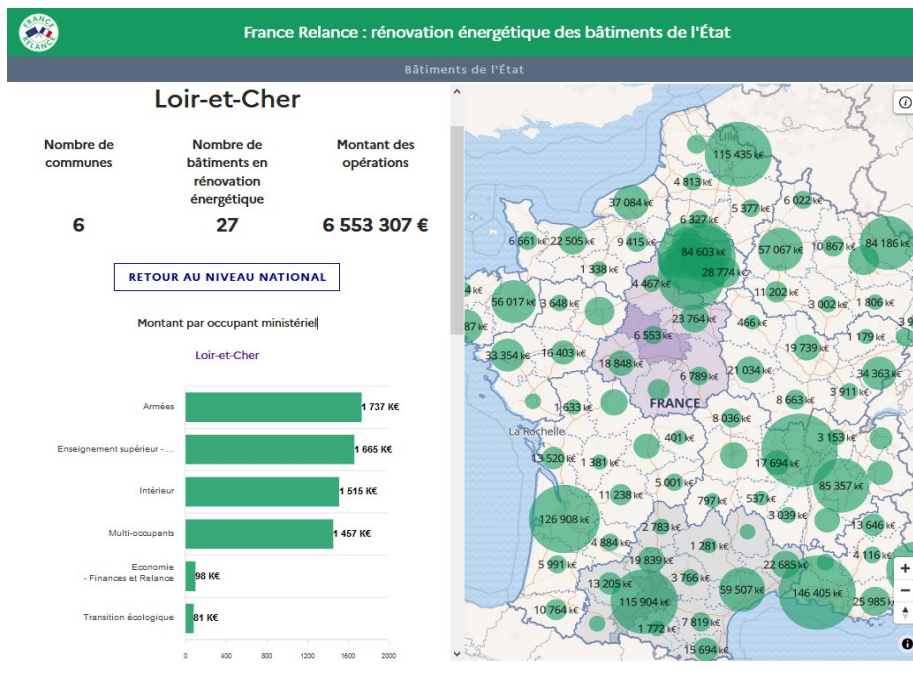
FRANCE RELANCE

France Relance : rénovation énergétique des bâtiments de l'État

Bâtiments de l'État

Loir-et-Cher

| Nombre de communes | Nombre de bâtiments en rénovation énergétique | Montant des opérations |
|---|---|---|
| 6 | 27 | 6 553 307 € |

RETOUR AU NIVEAU NATIONAL

Montant par occupant ministériel

Loir-et-Cher

Armées 1 737 K€
Enseignement supérieur - ... 1 665 K€
Intérieur 1 515 K€
Multi-occupants 1 457 K€
Economie - Finances et Relance 98 K€
Transition écologique 81 K€

0 400 800 1200 1600 2000

Lille
115 435 k€
4 813 k€
37 084 k€
5 377 k€
6 022 k€
6 327 k€
6 661 k€
22 505 k€
9 415 k€
84 603 k€
57 067 k€
10 867 k€
84 186 k€
28 774 k€
1 338 k€
4 467 k€
11 202 k€
4 k€
56 017 k€
3 648 k€
3 002 k€
1 806 k€
87 k€
23 764 k€
466 k€
6 553 k€
1 179 k€
33 354 k€
16 403 k€
19 739 k€
18 848 k€
6 789 k€
21 034 k€
34 363 k€
FRANCE
8 663 k€
3 911 k€
1 633 k€
8 036 k€
La Rochelle
401 k€
3 153 k€
13 520 k€
1 381 k€
17 694 k€
85 357 k€
5 001 k€
11 238 k€
797 k€
537 k€
126 908 k€
3 039 k€
13 646 k€
2 783 k€
4 884 k€
1 281 k€
19 839 k€
4 116 k€
5 991 k€
22 685 k€
13 205 k€
3 766 k€
59 507 k€
146 405 k€
115 904 k€
25 985 k€
10 764 k€
7 819 k€
1 772 k€
15 694 k€
+
−